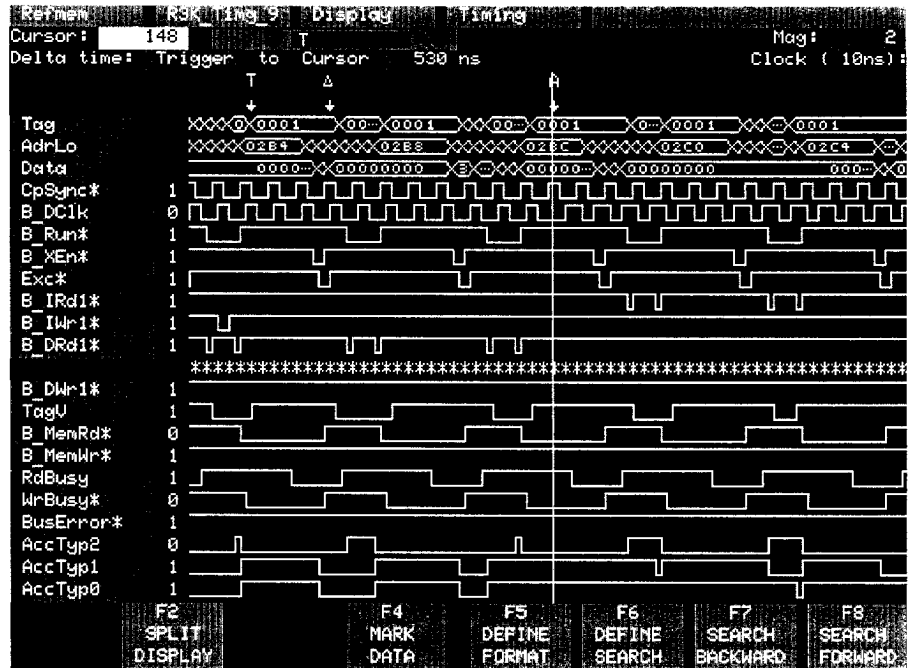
Refmem R3K_Timg_9 Display Timing
Cursor: 148 T Mag: 2
Delta time: Trigger to Cursor 530 ns Clock ( 10ns):

T Δ A

Tag 0 0001 00·· 0001 00·· 0001 0·· 0001 0001
AdrLo 02B4 02B8 02BC 02C0 02C4
Data 0000·· 00000000 B ·· 00000·· 00000000 000··
CpSync* 1
B_DClk 0
B_Run* 1
B_XEn* 1
Exc* 1
B_IRd1* 1
B_IWr1* 1
B_DRd1* 1
**************************************************************
B_DWr1* 1
TagV 1
B_MemRd* 0
B_MemWr* 1
RdBusy 1
WrBusy* 0
BusError* 1
AccTyp2 0
AccTyp1 1
AccTyp0 1

F2 SPLIT DISPLAY
F4 MARK DATA
F5 DEFINE FORMAT
F6 DEFINE SEARCH
F7 SEARCH BACKWARD
F8 SEARCH FORWARD